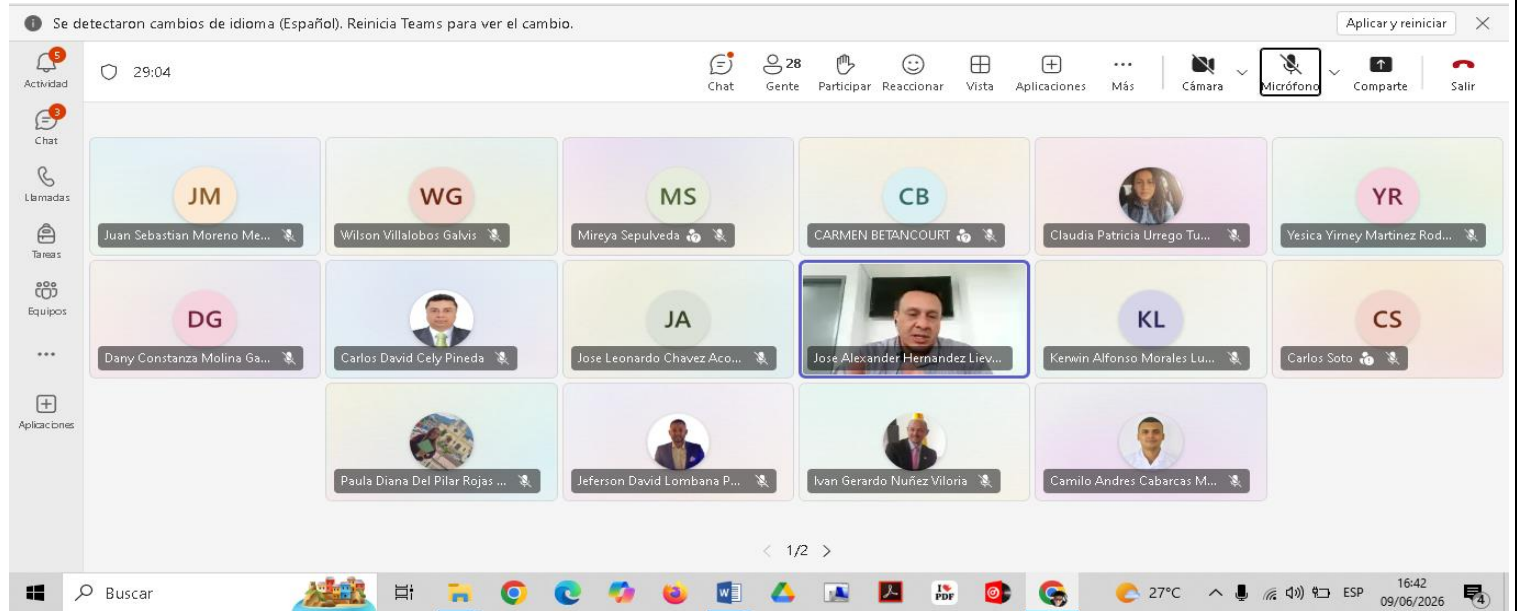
Se detectaron cambios de idioma (Español). Reinicia Teams para ver el cambio.

Aplicar y reiniciar

5 Actividad

3 Chat

Llamadas

Tareas

Equipos

...

Aplicaciones

29:04

Chat

28 Gente

Participar

Reaccionar

Vista

Aplicaciones

... Más

Cámara

Micrófono

Comparte

Salir

JM
Juan Sebastian Moreno Me...

WG
Wilson Villalobos Galvis

MS
Mireya Sepulveda

CB
CARMEN BETANCOURT

Claudia Patricia Urrego Tu...

YR
Yesica Yirney Martinez Rod...

DG
Dany Constanza Molina Ga...

Carlos David Cely Pineda

JA
Jose Leonardo Chavez Aco...

Jose Alexander Hernandez Liev...

KL
Kerwin Alfonso Morales Lu...

CS
Carlos Soto

Paula Diana Del Pilar Rojas ...

Jeferson David Lombana P...

Ivan Gerardo Nuñez Viloria

Camilo Andres Cabarcas M...

1/2

Buscar

27°C

ESP

16:42
09/06/2026

4